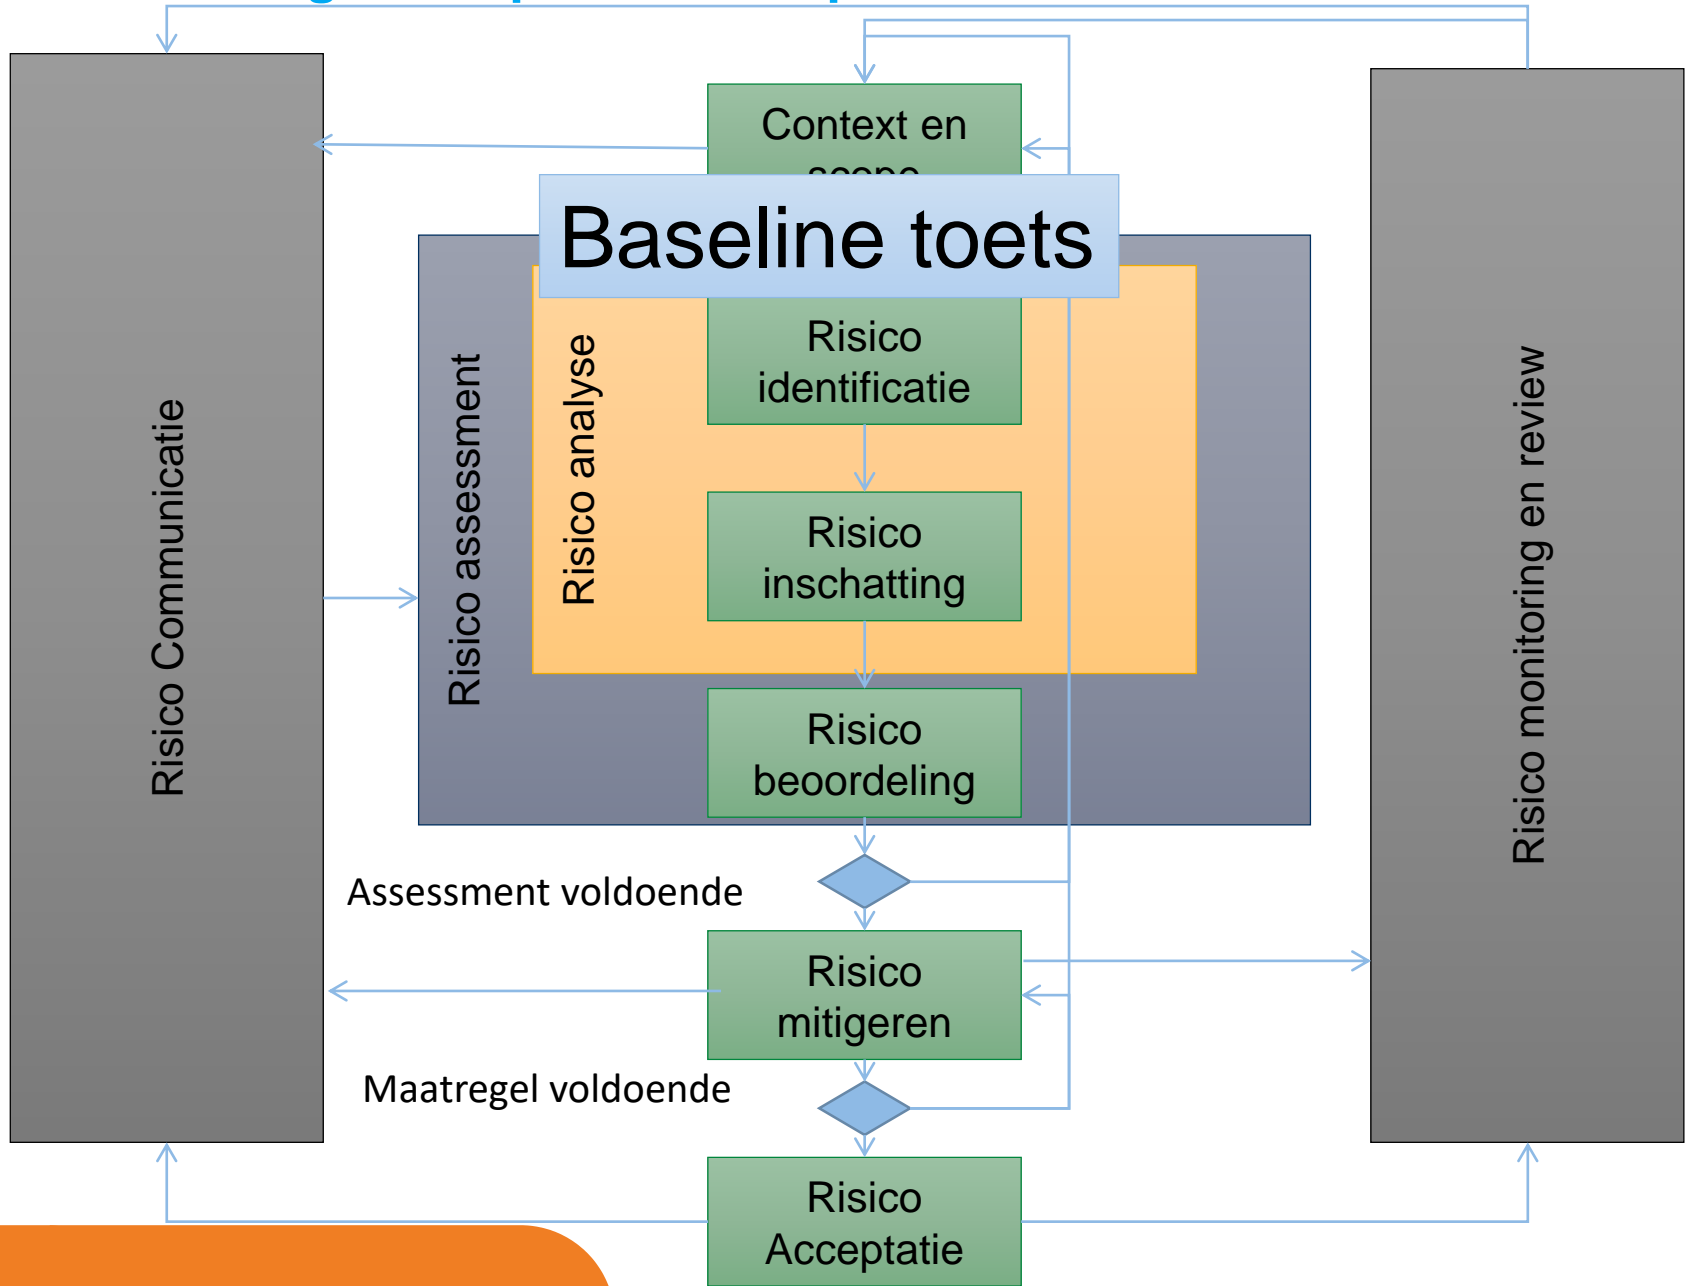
Context en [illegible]

Baseline toets

Risico Communicatie

Risico assessment

Risico analyse

Risico identificatie

Risico inschatting

Risico beoordeling

Risico monitoring en review

Assessment voldoende

Risico mitigeren

Maatregel voldoende

Risico Acceptatie